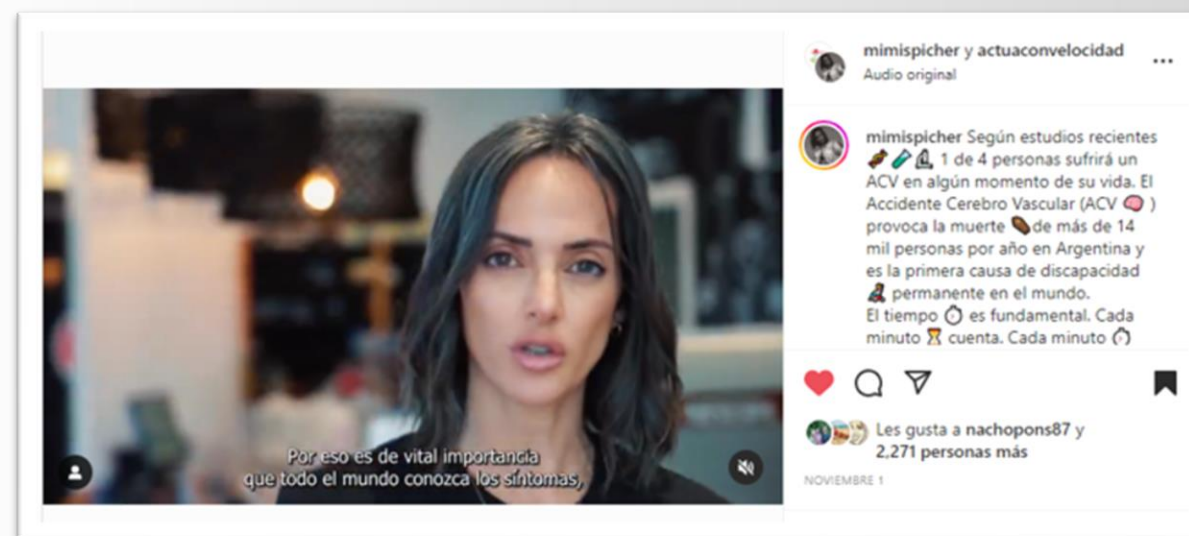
Por eso es de vital importancia que todo el mundo conozca los síntomas,

mimispicher y actuaconvelocidad
Audio original

mimispicher Según estudios recientes 🩹🧪🩻 1 de 4 personas sufrirá un ACV en algún momento de su vida. El Accidente Cerebro Vascular (ACV 🧠) provoca la muerte ⚰️ de más de 14 mil personas por año en Argentina y es la primera causa de discapacidad 👨‍🦽 permanente en el mundo.
El tiempo ⏱️ es fundamental. Cada minuto ⏳ cuenta. Cada minuto ⏱️

Les gusta a nachopons87 y 2,271 personas más

NOVIEMBRE 1